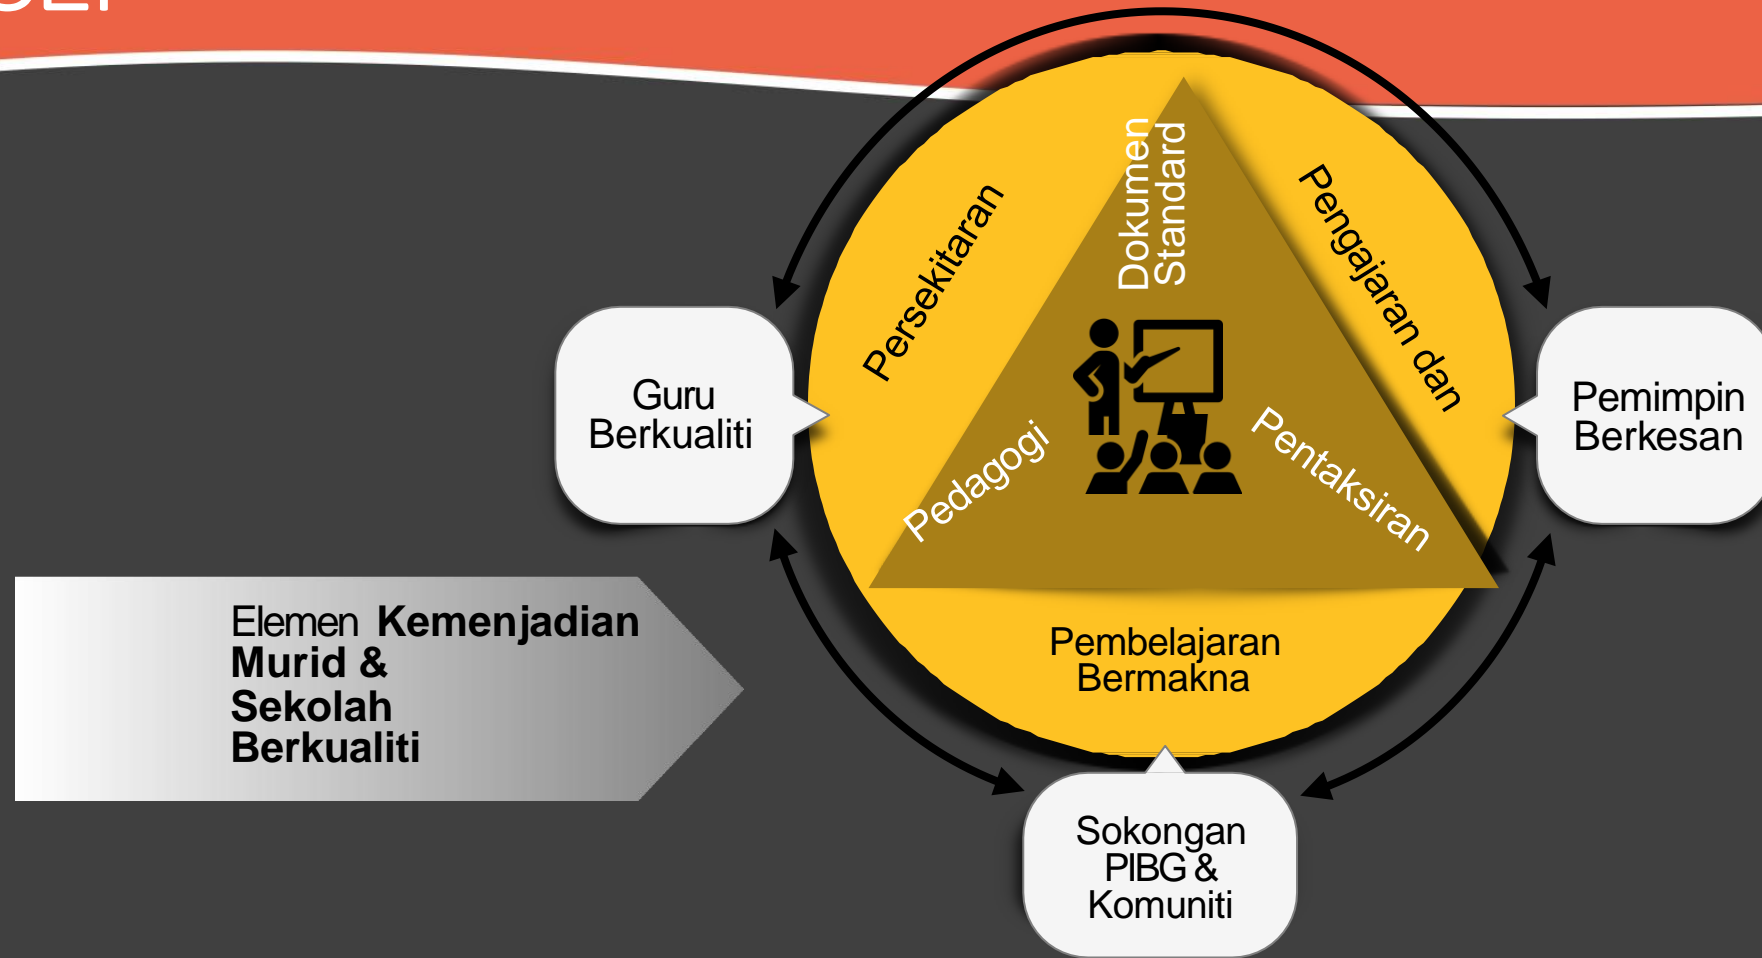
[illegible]

Persekitaran

Dokumen Standard

Pengajaran dan

Guru Berkualiti

Pemimpin Berkesan

Pedagogi

Pentaksiran

Pembelajaran Bermakna

Elemen **Kemenjadian Murid & Sekolah Berkualiti**

Sokongan PIBG & Komuniti